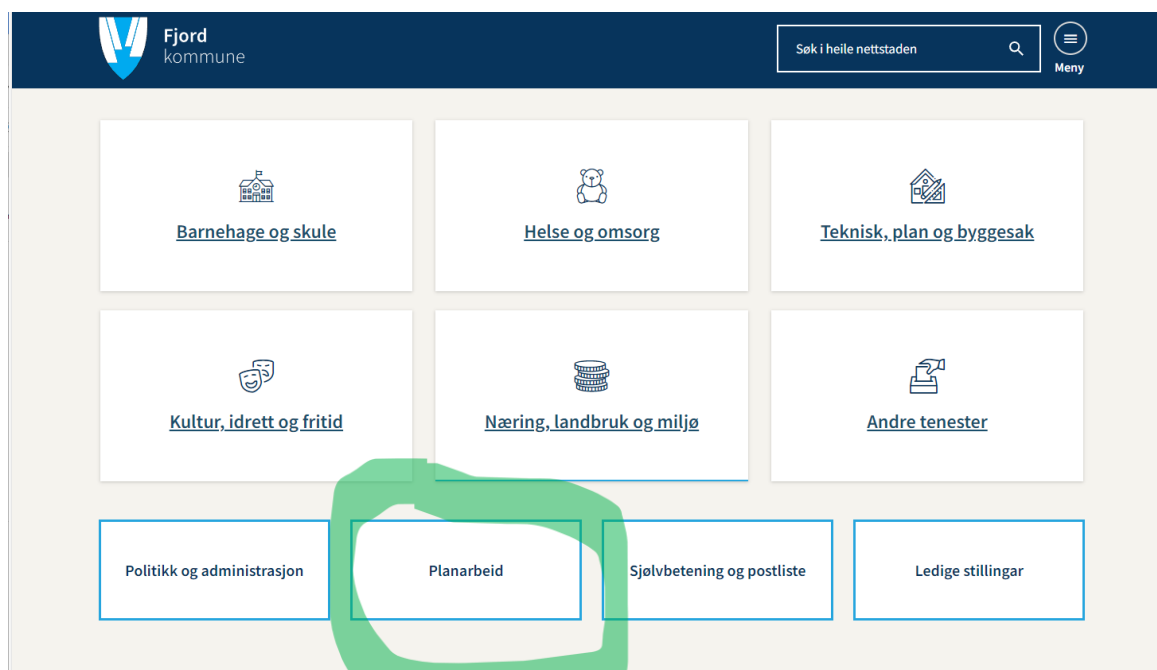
Fjord
kommune

Søk i heile nettstaden

Meny

Barnehage og skule

Helse og omsorg

Teknisk, plan og byggesak

Kultur, idrett og fritid

Næring, landbruk og miljø

Andre tenester

Politikk og administrasjon

Planarbeid

Sjølvbetening og postliste

Ledige stillingar